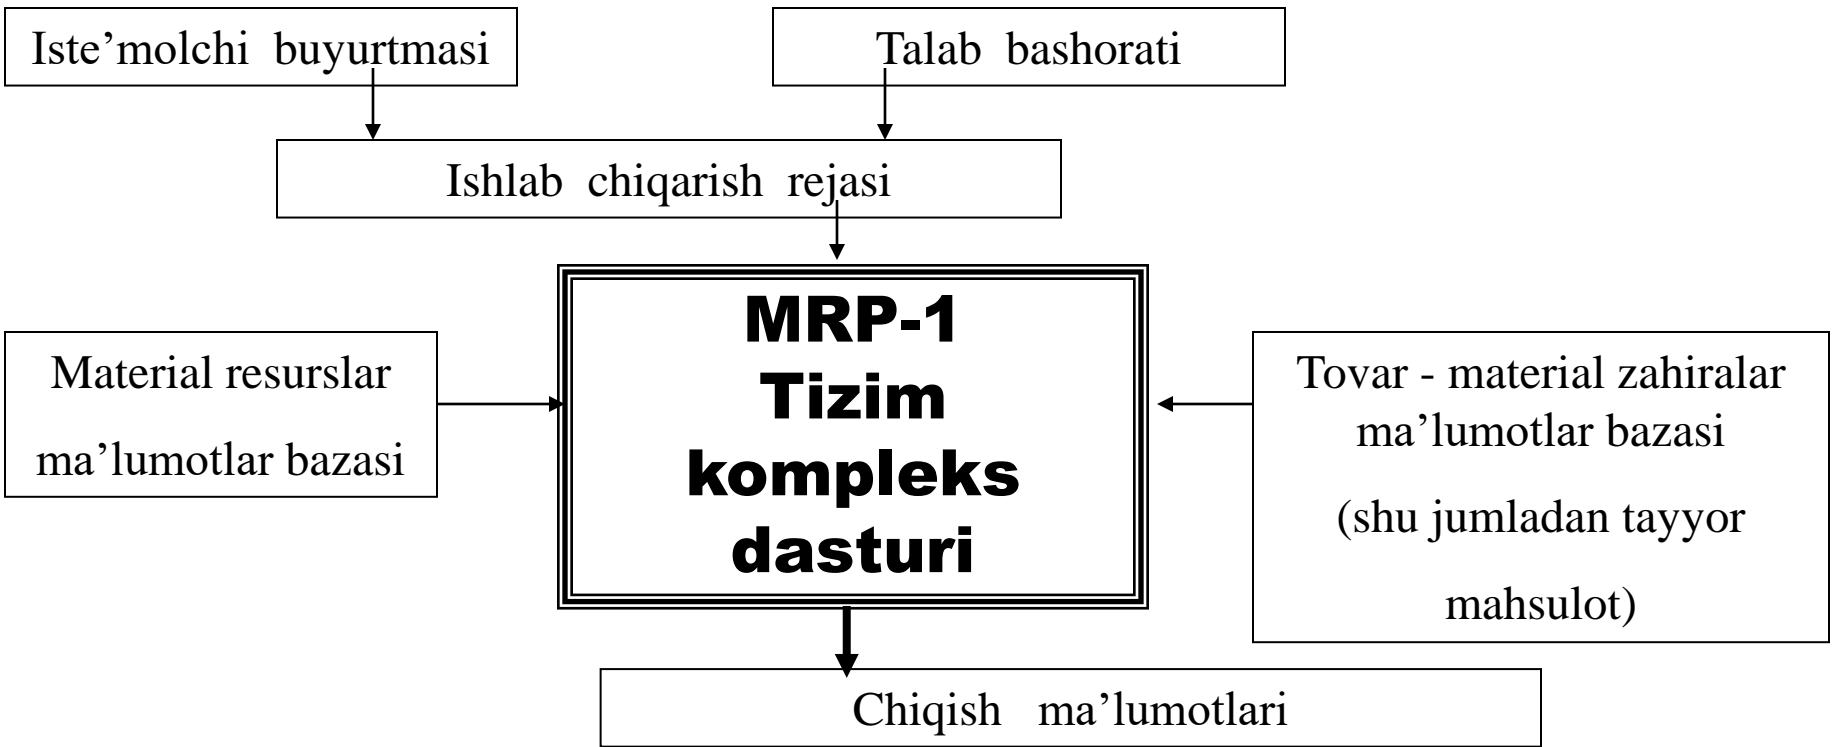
Iste’molchi buyurtmasi

Talab bashorati

Ishlab chiqarish rejasi

Material resurslar ma’lumotlar bazasi

MRP-1 Tizim kompleks dasturi

Tovar - material zahiralar ma’lumotlar bazasi (shu jumladan tayyor mahsulot)

Chiqish ma’lumotlari